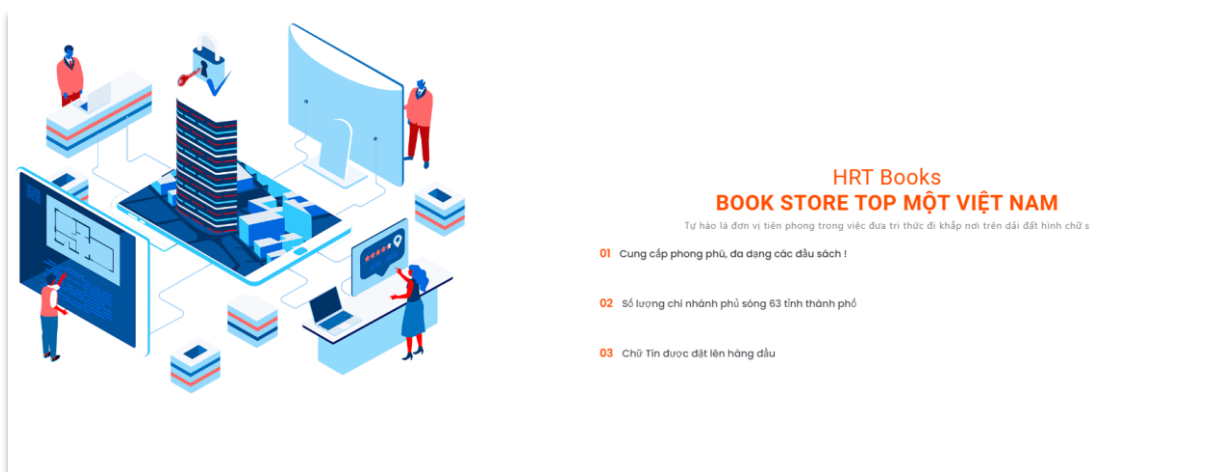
HRT Books
BOOK STORE TOP MỘT VIỆT NAM

Tự hào là đơn vị tiên phong trong việc đưa tri thức đi khắp nơi trên dải đất hình chữ s

01 Cung cấp phong phú, đa dạng các đầu sách !

02 Số lượng chi nhánh phủ sóng 63 tỉnh thành phố

03 Chữ Tín được đặt lên hàng đầu